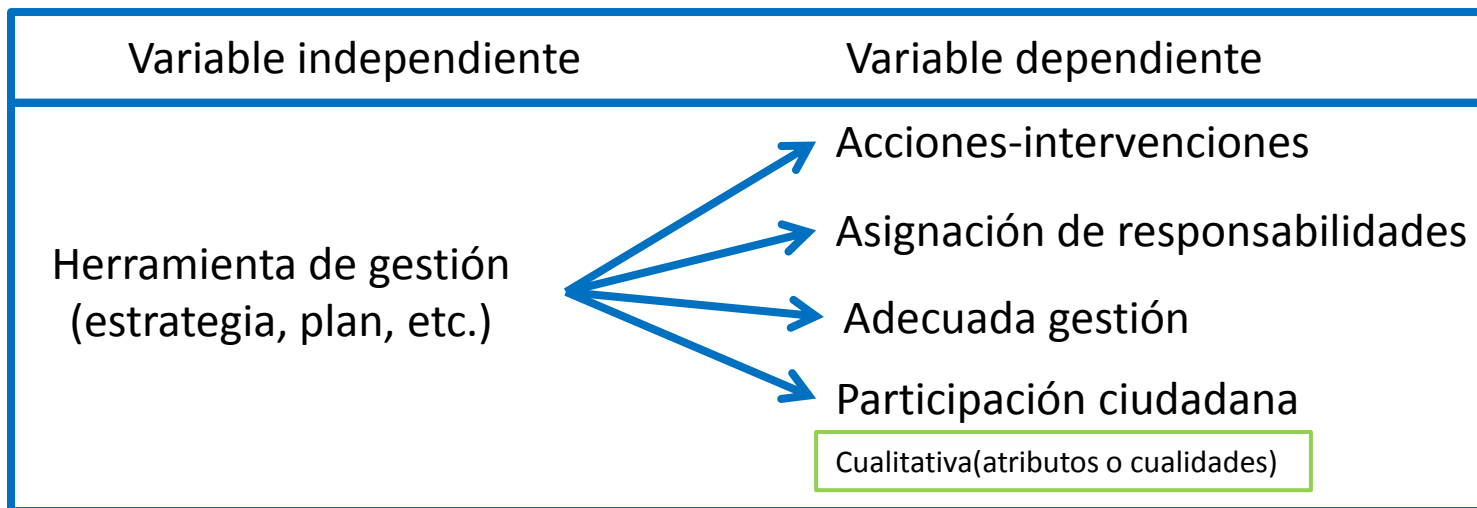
| Variable independiente | Variable dependiente |
|---|---|
| Herramienta de gestión (estrategia, plan, etc.) | Acciones-intervenciones<br>Asignación de responsabilidades<br>Adecuada gestión<br>Participación ciudadana |

Cualitativa(atributos o cualidades)